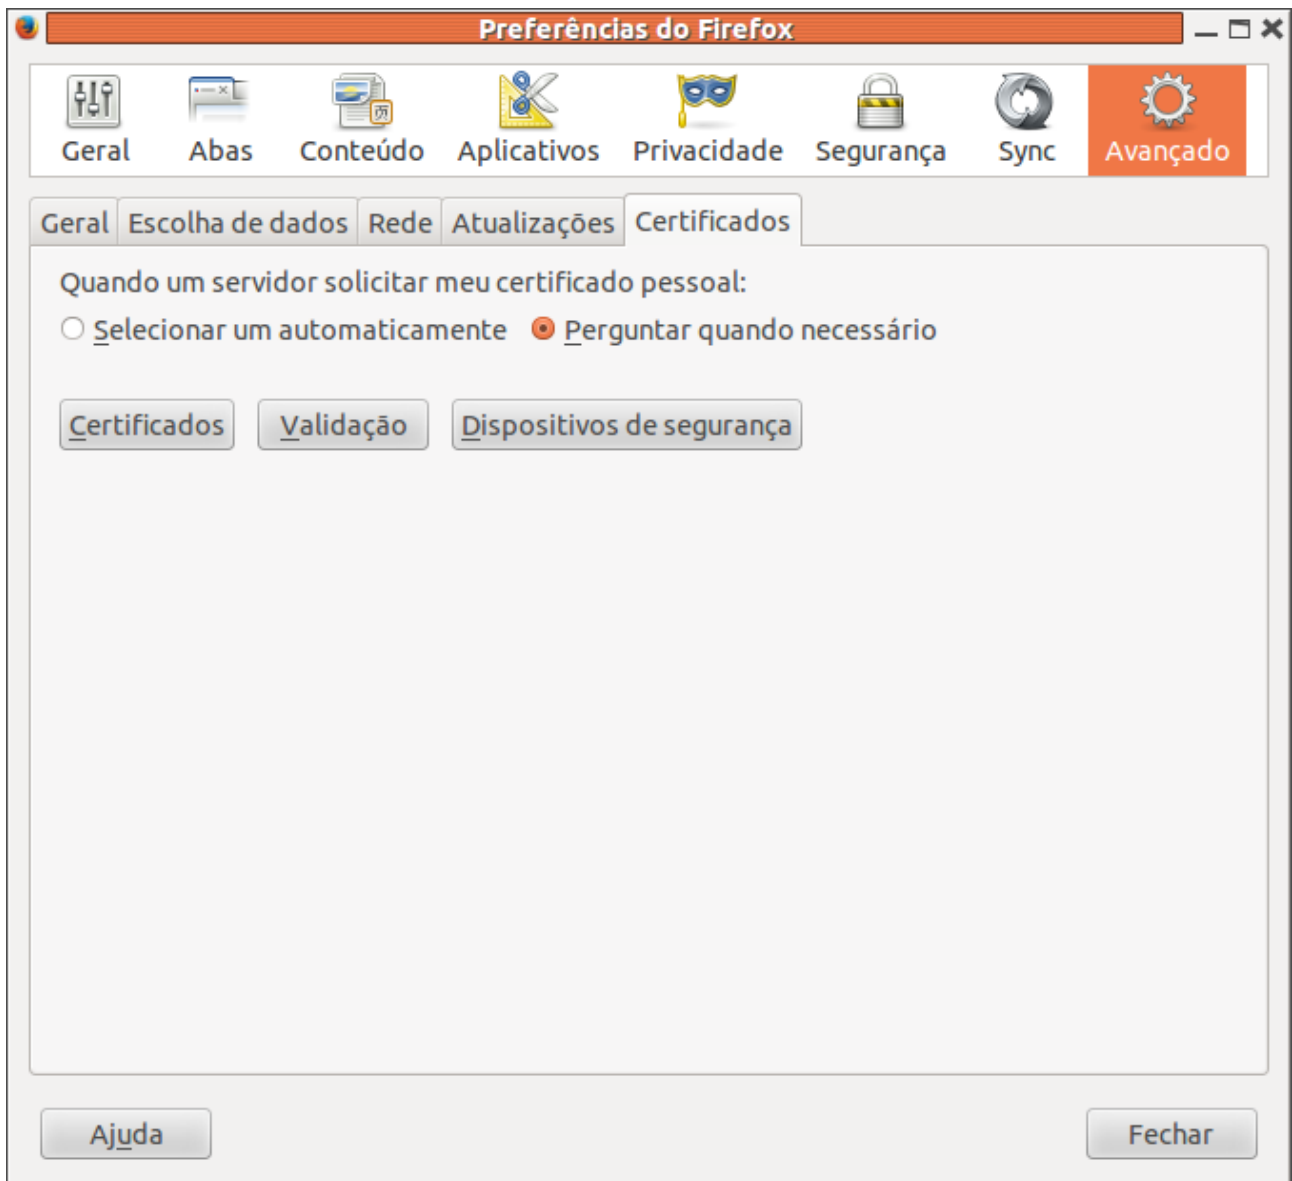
Preferências do Firefox

Geral Abas Conteúdo Aplicativos Privacidade Segurança Sync Avançado

Geral | Escolha de dados | Rede | Atualizações | Certificados

Quando um servidor solicitar meu certificado pessoal:

Selecionar um automaticamente  Perguntar quando necessário

Certificados  Validação  Dispositivos de segurança

Ajuda  Fechar